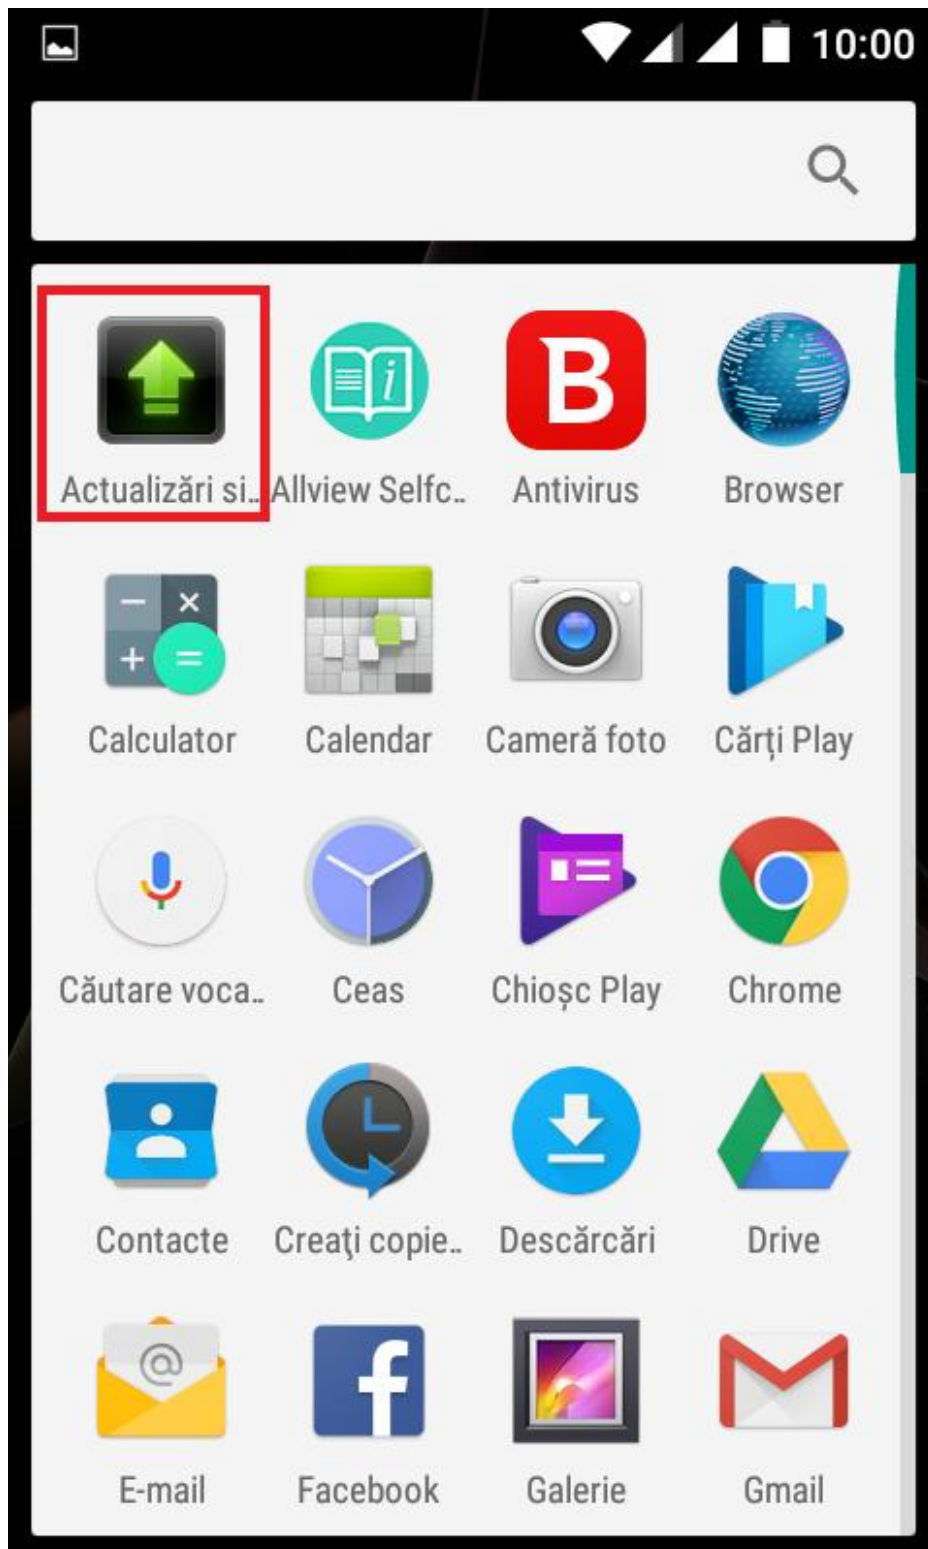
10:00

Actualizări si..

Allview Selfc..

Antivirus

Browser

Calculator

Calendar

Cameră foto

Cărți Play

Căutare voca..

Ceas

Chioșc Play

Chrome

Contacte

Creaţi copie..

Descărcări

Drive

E-mail

Facebook

Galerie

Gmail